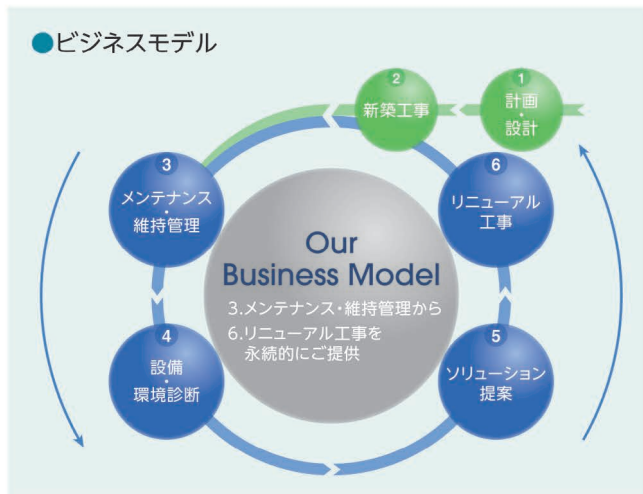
●ビジネスモデル

2
新築工事

1
計画
・
設計

3
メンテナンス
・
維持管理

6
リニューアル
工事

Our
Business Model
3.メンテナンス・維持管理から
6.リニューアル工事を
永続的にご提供

4
設備
・
環境診断

5
ソリューション
提案